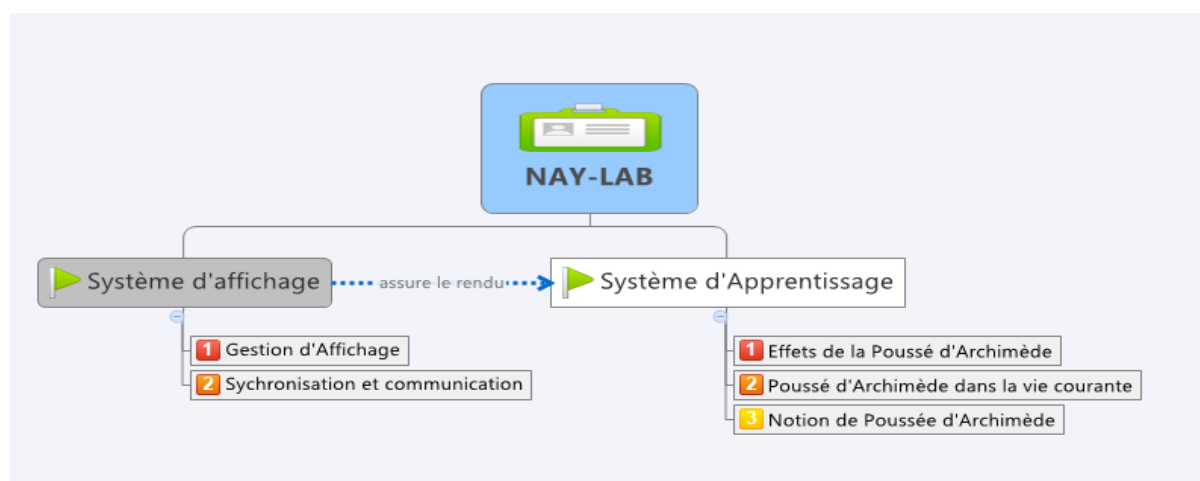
NAY-LAB

Système d'affichage

assure le rendu

Système d'Apprentissage

1 Gestion d'Affichage

2 Sychronisation et communication

1 Effets de la Poussé d'Archimède

2 Poussé d'Archimède dans la vie courante

3 Notion de Poussée d'Archimède